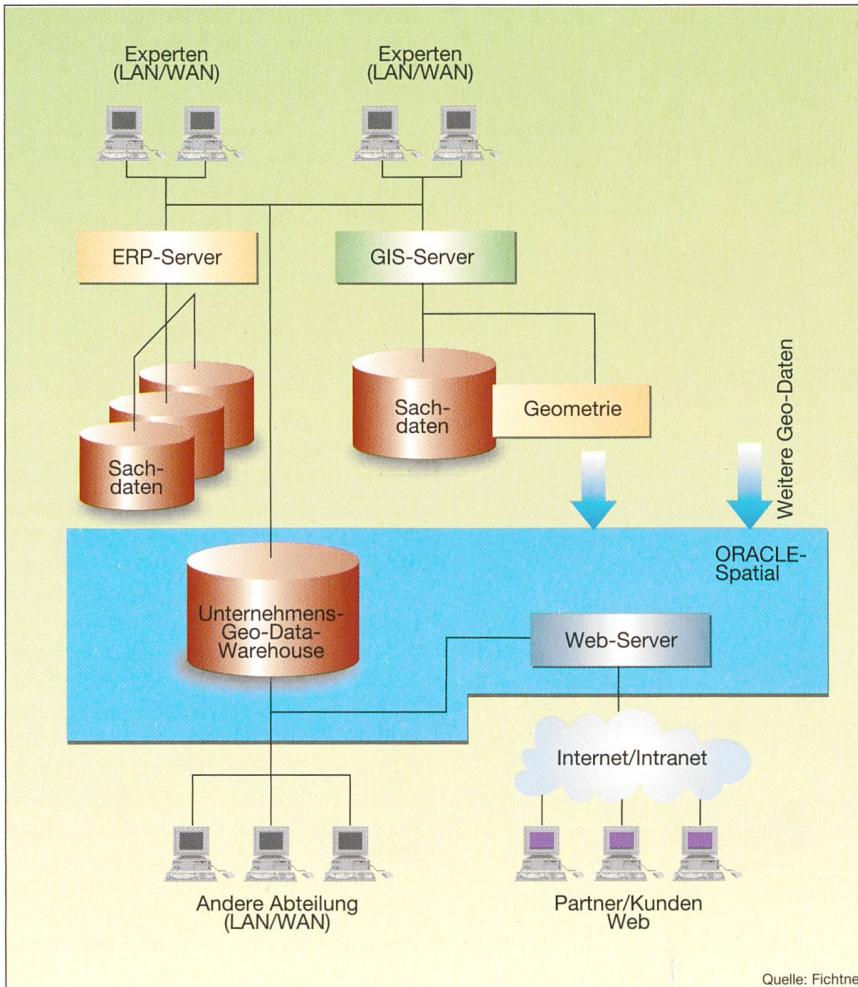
Experten (LAN/WAN)

Experten (LAN/WAN)

ERP-Server

GIS-Server

Sachdaten

Sachdaten

Geometrie

Weitere Geo-Daten

ORACLE-Spatial

Unternehmens-Geo-Data-Warehouse

Web-Server

Internet/Intranet

Andere Abteilung (LAN/WAN)

Partner/Kunden Web

Quelle: Fichtne